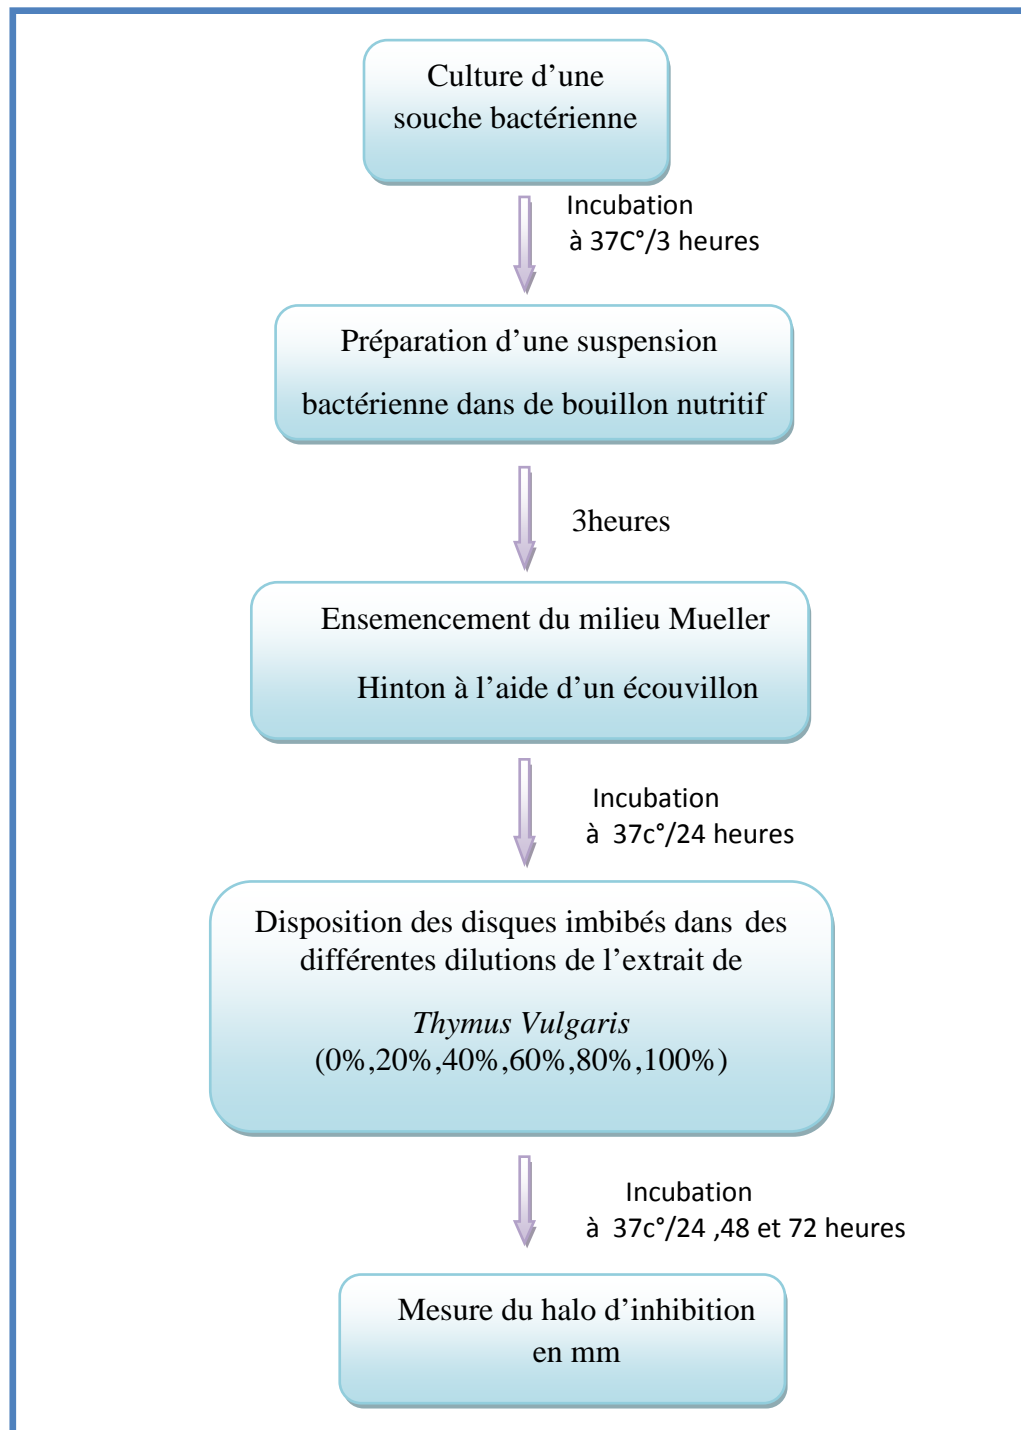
Culture d’une souche bactérienne

Incubation
à 37C°/3 heures

Préparation d’une suspension bactérienne dans de bouillon nutritif

3heures

Ensemencement du milieu Mueller Hinton à l’aide d’un écouvillon

Incubation
à 37c°/24 heures

Disposition des disques imbibés dans des différentes dilutions de l’extrait de *Thymus Vulgaris* (0%,20%,40%,60%,80%,100%)

Incubation
à 37c°/24 ,48 et 72 heures

Mesure du halo d’inhibition en mm